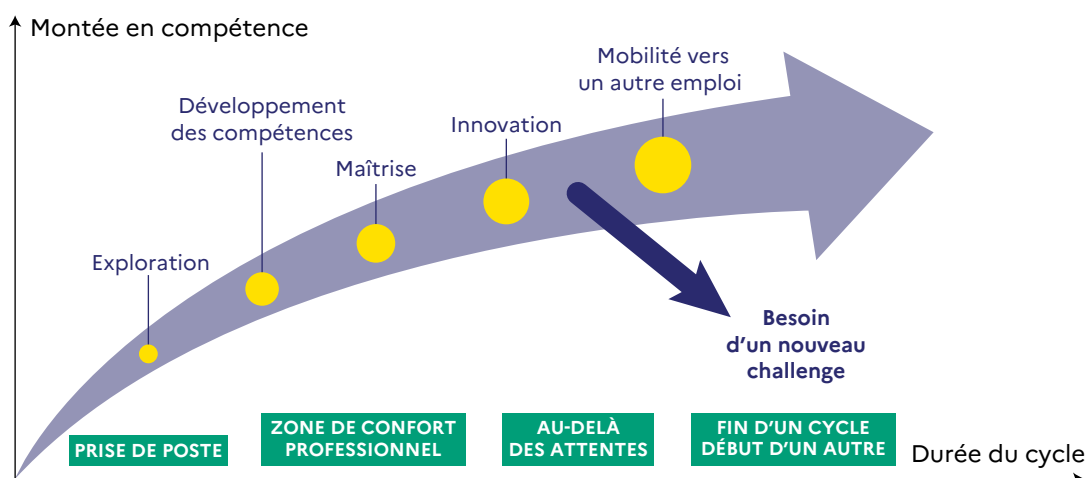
Montée en compétence

Mobilité vers un autre emploi

Développement des compétences

Innovation

Maîtrise

Exploration

Besoin d'un nouveau challenge

PRISE DE POSTE

ZONE DE CONFORT PROFESSIONNEL

AU-DELÀ DES ATTENTES

FIN D'UN CYCLE DÉBUT D'UN AUTRE

Durée du cycle